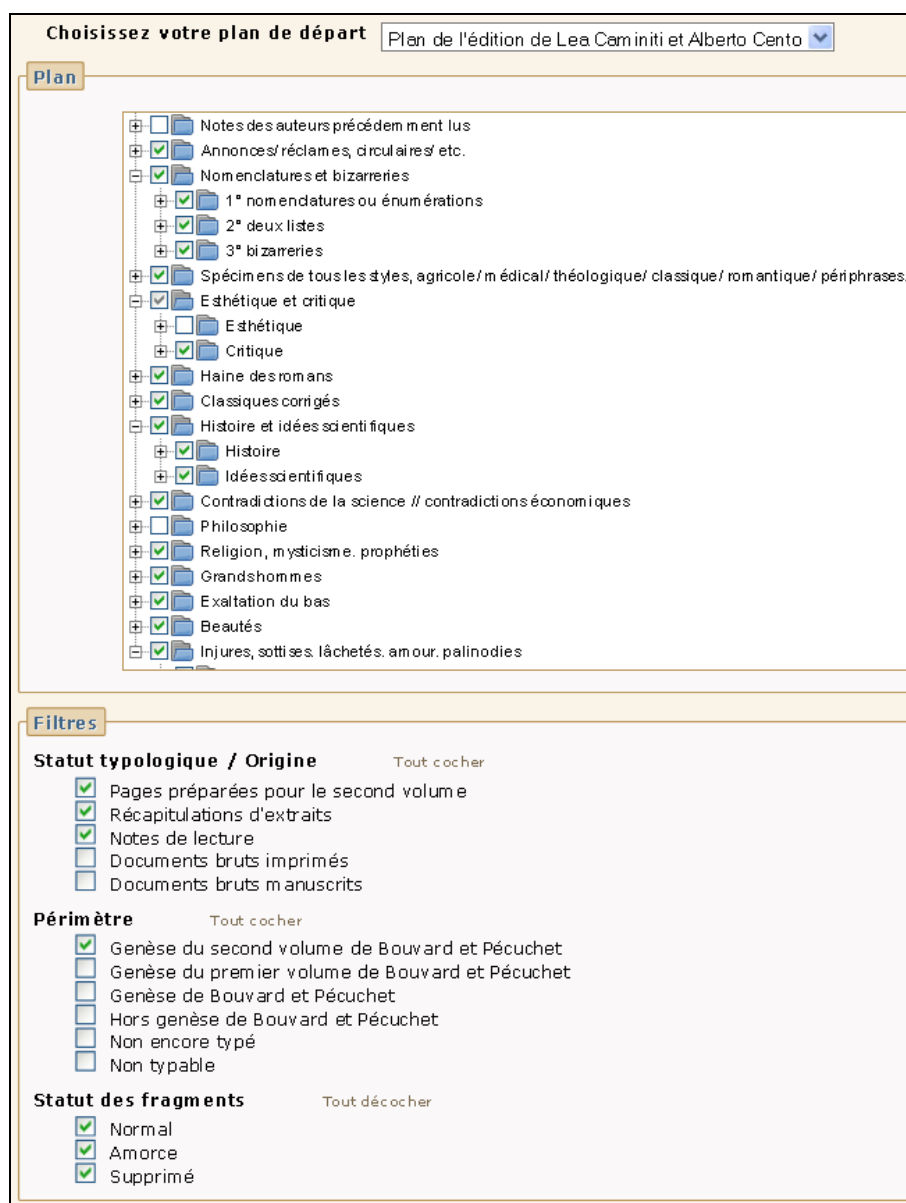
Choisissez votre plan de départ Plan de l'édition de Lea Caminiti et Alberto Cento

Plan

Notes des auteurs précédemment lus
Annonces/ réclames, circulaires/ etc.
Nomenclatures et bizarreries
1° nomenclatures ou énumérations
2° deux listes
3° bizarreries
Spécimens de tous les styles, agricole/ médical/ théologique/ classique/ romantique/ périphrases.
Esthétique et critique
Esthétique
Critique
Haine des romans
Classiques corrigés
Histoire et idées scientifiques
Histoire
Idées scientifiques
Contradictions de la science // contradictions économiques
Philosophie
Religion, mysticisme. prophéties
Grands hommes
Exaltation du bas
Beautés
Injures, sottises. lâchetés. amour. palinodies

Filtres

Statut typologique / Origine Tout cocher
Pages préparées pour le second volume
Récapitulations d'extraits
Notes de lecture
Documents bruts imprimés
Documents bruts manuscrits

Périmètre Tout cocher
Genèse du second volume de Bouvard et Pécuchet
Genèse du premier volume de Bouvard et Pécuchet
Genèse de Bouvard et Pécuchet
Hors genèse de Bouvard et Pécuchet
Non encore typé
Non typable

Statut des fragments Tout décocher
Normal
Amorce
Supprimé